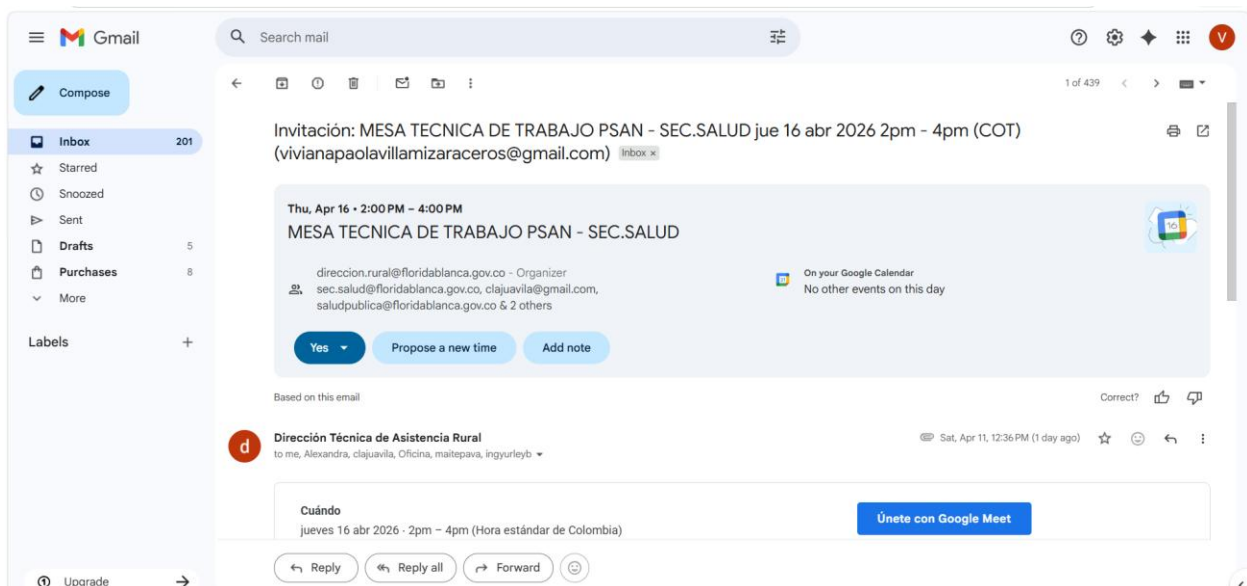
Gmail

Search mail

V

Compose

Inbox 201
Starred
Snoozed
Sent
Drafts 5
Purchases 8
More

Labels +

1 of 439

Invitación: MESA TECNICA DE TRABAJO PSAN - SEC.SALUD jue 16 abr 2026 2pm - 4pm (COT) (vivianapaolavillamizaraceros@gmail.com) Inbox ×

Thu, Apr 16 • 2:00 PM – 4:00 PM
MESA TECNICA DE TRABAJO PSAN - SEC.SALUD

direccion.rural@floridablanca.gov.co - Organizer
sec.salud@floridablanca.gov.co, clajuavila@gmail.com, saludpublica@floridablanca.gov.co & 2 others

On your Google Calendar
No other events on this day

Yes
Propose a new time
Add note

Based on this email

Correct?

Dirección Técnica de Asistencia Rural
to me, Alexandra, clajuavila, Oficina, maitepava, ingyurleyb

Sat, Apr 11, 12:36 PM (1 day ago)

Cuándo
jueves 16 abr 2026 · 2pm – 4pm (Hora estándar de Colombia)

Únete con Google Meet

Reply
Reply all
Forward

Upgrade